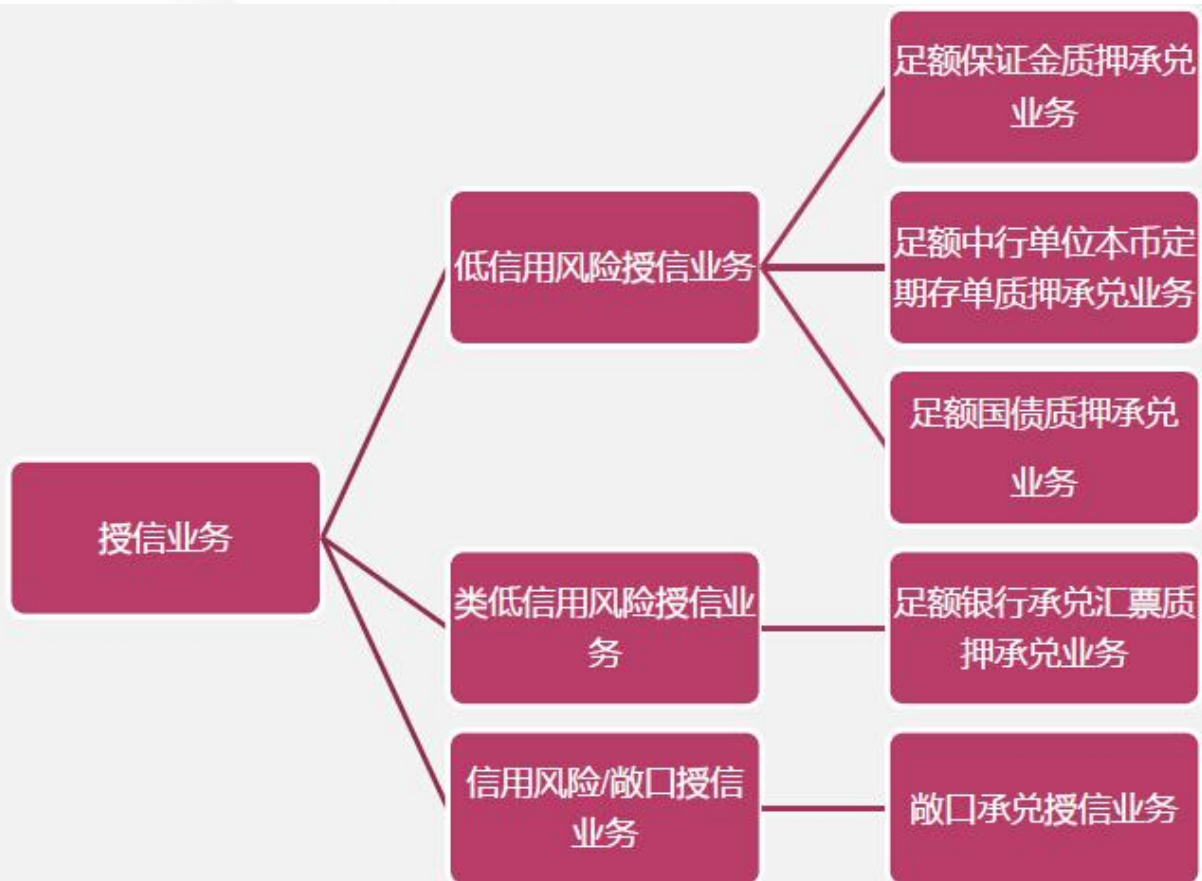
授信业务

低信用风险授信业务

足额保证金质押承兑业务

足额中行单位本币定期存单质押承兑业务

足额国债质押承兑业务

类低信用风险授信业务

足额银行承兑汇票质押承兑业务

信用风险/敞口授信业务

敞口承兑授信业务